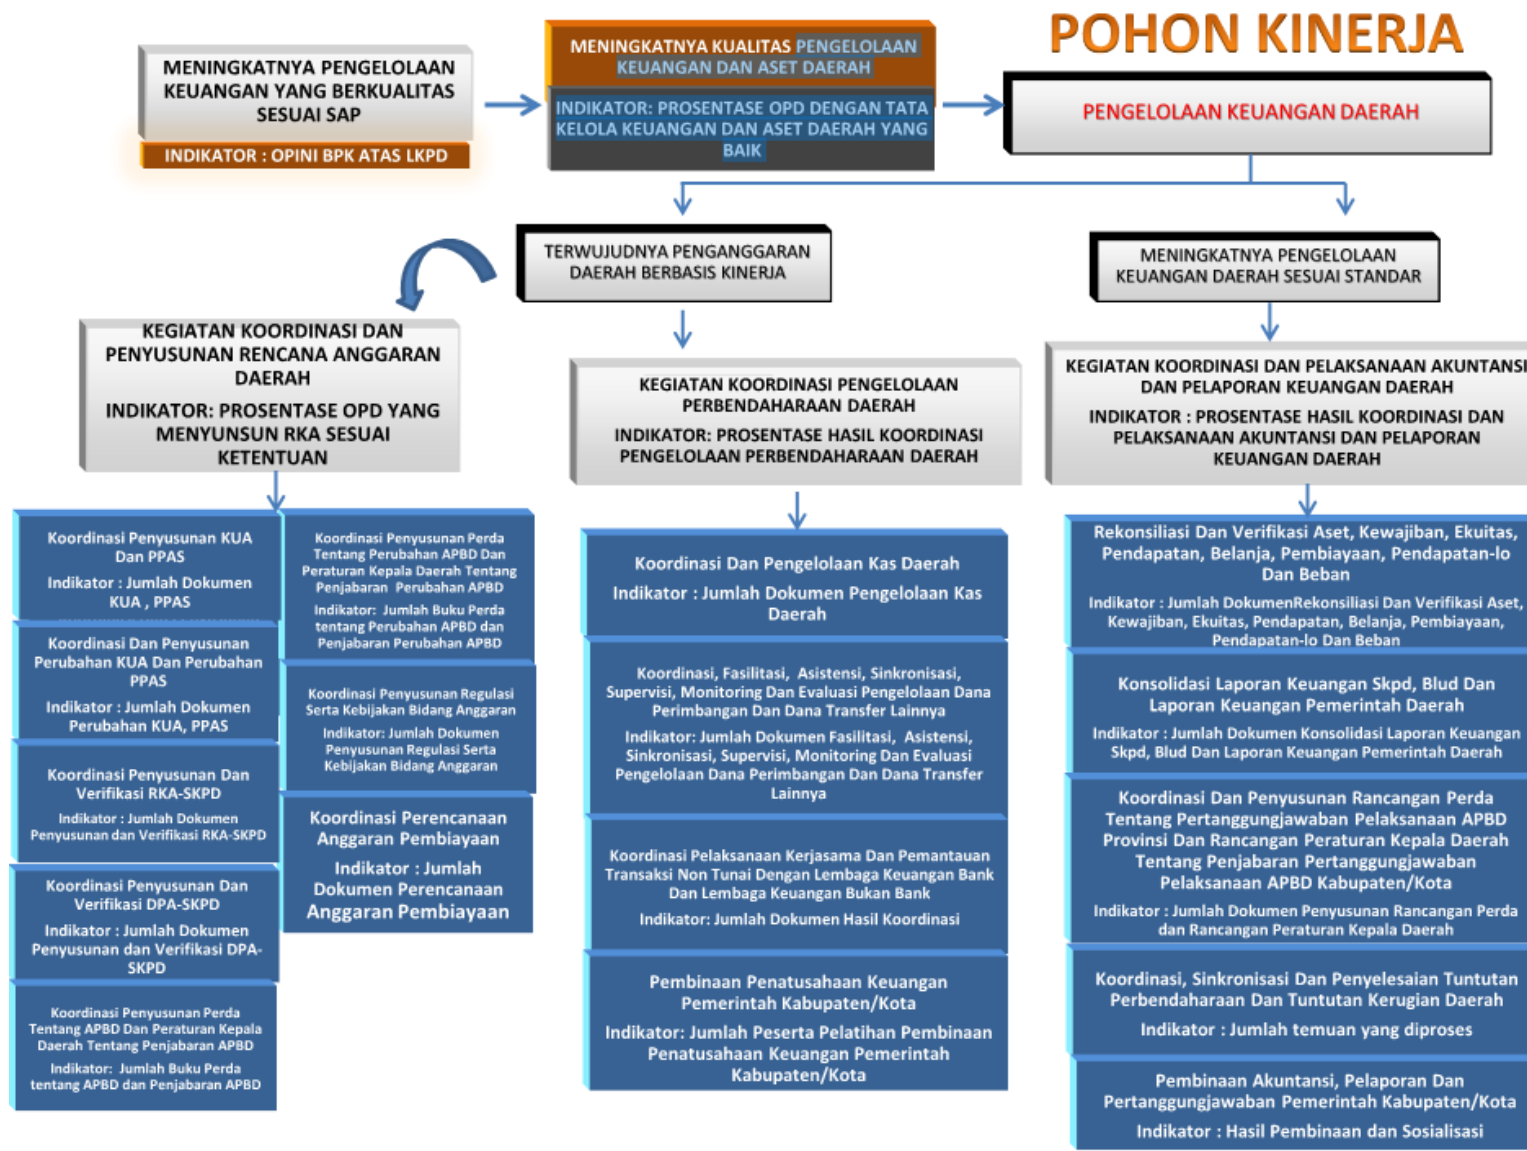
POHON KINERJA

MENINGKATNYA PENGELOLAAN KEUANGAN YANG BERKUALITAS SESUAI SAP

INDIKATOR : OPINI BPK ATAS LKPD

MENINGKATNYA KUALITAS PENGELOLAAN KEUANGAN DAN ASET DAERAH

INDIKATOR: PROSENTASE OPD DENGAN TATA KELOLA KEUANGAN DAN ASET DAERAH YANG BAIK

PENGELOLAAN KEUANGAN DAERAH

TERWUJUDNYA PENGANGGARAN DAERAH BERBASIS KINERJA

MENINGKATNYA PENGELOLAAN KEUANGAN DAERAH SESUAI STANDAR

KEGIATAN KOORDINASI DAN PENYUSUNAN RENCANA ANGGARAN DAERAH

INDIKATOR: PROSENTASE OPD YANG MENYUNSUN RKA SESUAI KETENTUAN

KEGIATAN KOORDINASI PENGELOLAAN PERBENDAHARAAN DAERAH

INDIKATOR: PROSENTASE HASIL KOORDINASI PENGELOLAAN PERBENDAHARAAN DAERAH

KEGIATAN KOORDINASI DAN PELAKSANAAN AKUNTANSI DAN PELAPORAN KEUANGAN DAERAH

INDIKATOR : PROSENTASE HASIL KOORDINASI DAN PELAKSANAAN AKUNTANSI DAN PELAPORAN KEUANGAN DAERAH

Koordinasi Penyusunan KUA Dan PPAS

Indikator : Jumlah Dokumen KUA , PPAS

Koordinasi Dan Penyusunan Perubahan KUA Dan Perubahan PPAS

Indikator : Jumlah Dokumen Perubahan KUA, PPAS

Koordinasi Penyusunan Dan Verifikasi RKA-SKPD

Indikator : Jumlah Dokumen Penyusunan dan Verifikasi RKA-SKPD

Koordinasi Penyusunan Dan Verifikasi DPA-SKPD

Indikator : Jumlah Dokumen Penyusunan dan Verifikasi DPA-SKPD

Koordinasi Penyusunan Perda Tentang APBD Dan Peraturan Kepala Daerah Tentang Penjabaran APBD

Indikator: Jumlah Buku Perda tentang APBD dan Penjabaran APBD

Koordinasi Penyusunan Perda Tentang Perubahan APBD Dan Peraturan Kepala Daerah Tentang Penjabaran Perubahan APBD

Indikator: Jumlah Buku Perda tentang Perubahan APBD dan Penjabaran Perubahan APBD

Koordinasi Penyusunan Regulasi Serta Kebijakan Bidang Anggaran

Indikator: Jumlah Dokumen Penyusunan Regulasi Serta Kebijakan Bidang Anggaran

Koordinasi Perencanaan Anggaran Pembiayaan

Indikator : Jumlah Dokumen Perencanaan Anggaran Pembiayaan

Koordinasi Dan Pengelolaan Kas Daerah

Indikator : Jumlah Dokumen Pengelolaan Kas Daerah

Koordinasi, Fasilitasi, Asistensi, Sinkronisasi, Supervisi, Monitoring Dan Evaluasi Pengelolaan Dana Perimbangan Dan Dana Transfer Lainnya

Indikator: Jumlah Dokumen Fasilitasi, Asistensi, Sinkronisasi, Supervisi, Monitoring Dan Evaluasi Pengelolaan Dana Perimbangan Dan Dana Transfer Lainnya

Koordinasi Pelaksanaan Kerjasama Dan Pemantauan Transaksi Non Tunai Dengan Lembaga Keuangan Bank Dan Lembaga Keuangan Bukan Bank

Indikator: Jumlah Dokumen Hasil Koordinasi

Pembinaan Penatusahaan Keuangan Pemerintah Kabupaten/Kota

Indikator: Jumlah Peserta Pelatihan Pembinaan Penatusahaan Keuangan Pemerintah Kabupaten/Kota

Rekonsiliasi Dan Verifikasi Aset, Kewajiban, Ekuitas, Pendapatan, Belanja, Pembiayaan, Pendapatan-lo Dan Beban

Indikator : Jumlah DokumenRekonsiliasi Dan Verifikasi Aset, Kewajiban, Ekuitas, Pendapatan, Belanja, Pembiayaan, Pendapatan-lo Dan Beban

Konsolidasi Laporan Keuangan Skpd, Blud Dan Laporan Keuangan Pemerintah Daerah

Indikator : Jumlah Dokumen Konsolidasi Laporan Keuangan Skpd, Blud Dan Laporan Keuangan Pemerintah Daerah

Koordinasi Dan Penyusunan Rancangan Perda Tentang Pertanggungjawaban Pelaksanaan APBD Provinsi Dan Rancangan Peraturan Kepala Daerah Tentang Penjabaran Pertanggungjawaban Pelaksanaan APBD Kabupaten/Kota

Indikator : Jumlah Dokumen Penyusunan Rancangan Perda dan Rancangan Peraturan Kepala Daerah

Koordinasi, Sinkronisasi Dan Penyelesaian Tuntutan Perbendaharaan Dan Tuntutan Kerugian Daerah

Indikator : Jumlah temuan yang diproses

Pembinaan Akuntansi, Pelaporan Dan Pertanggungjawaban Pemerintah Kabupaten/Kota

Indikator : Hasil Pembinaan dan Sosialisasi